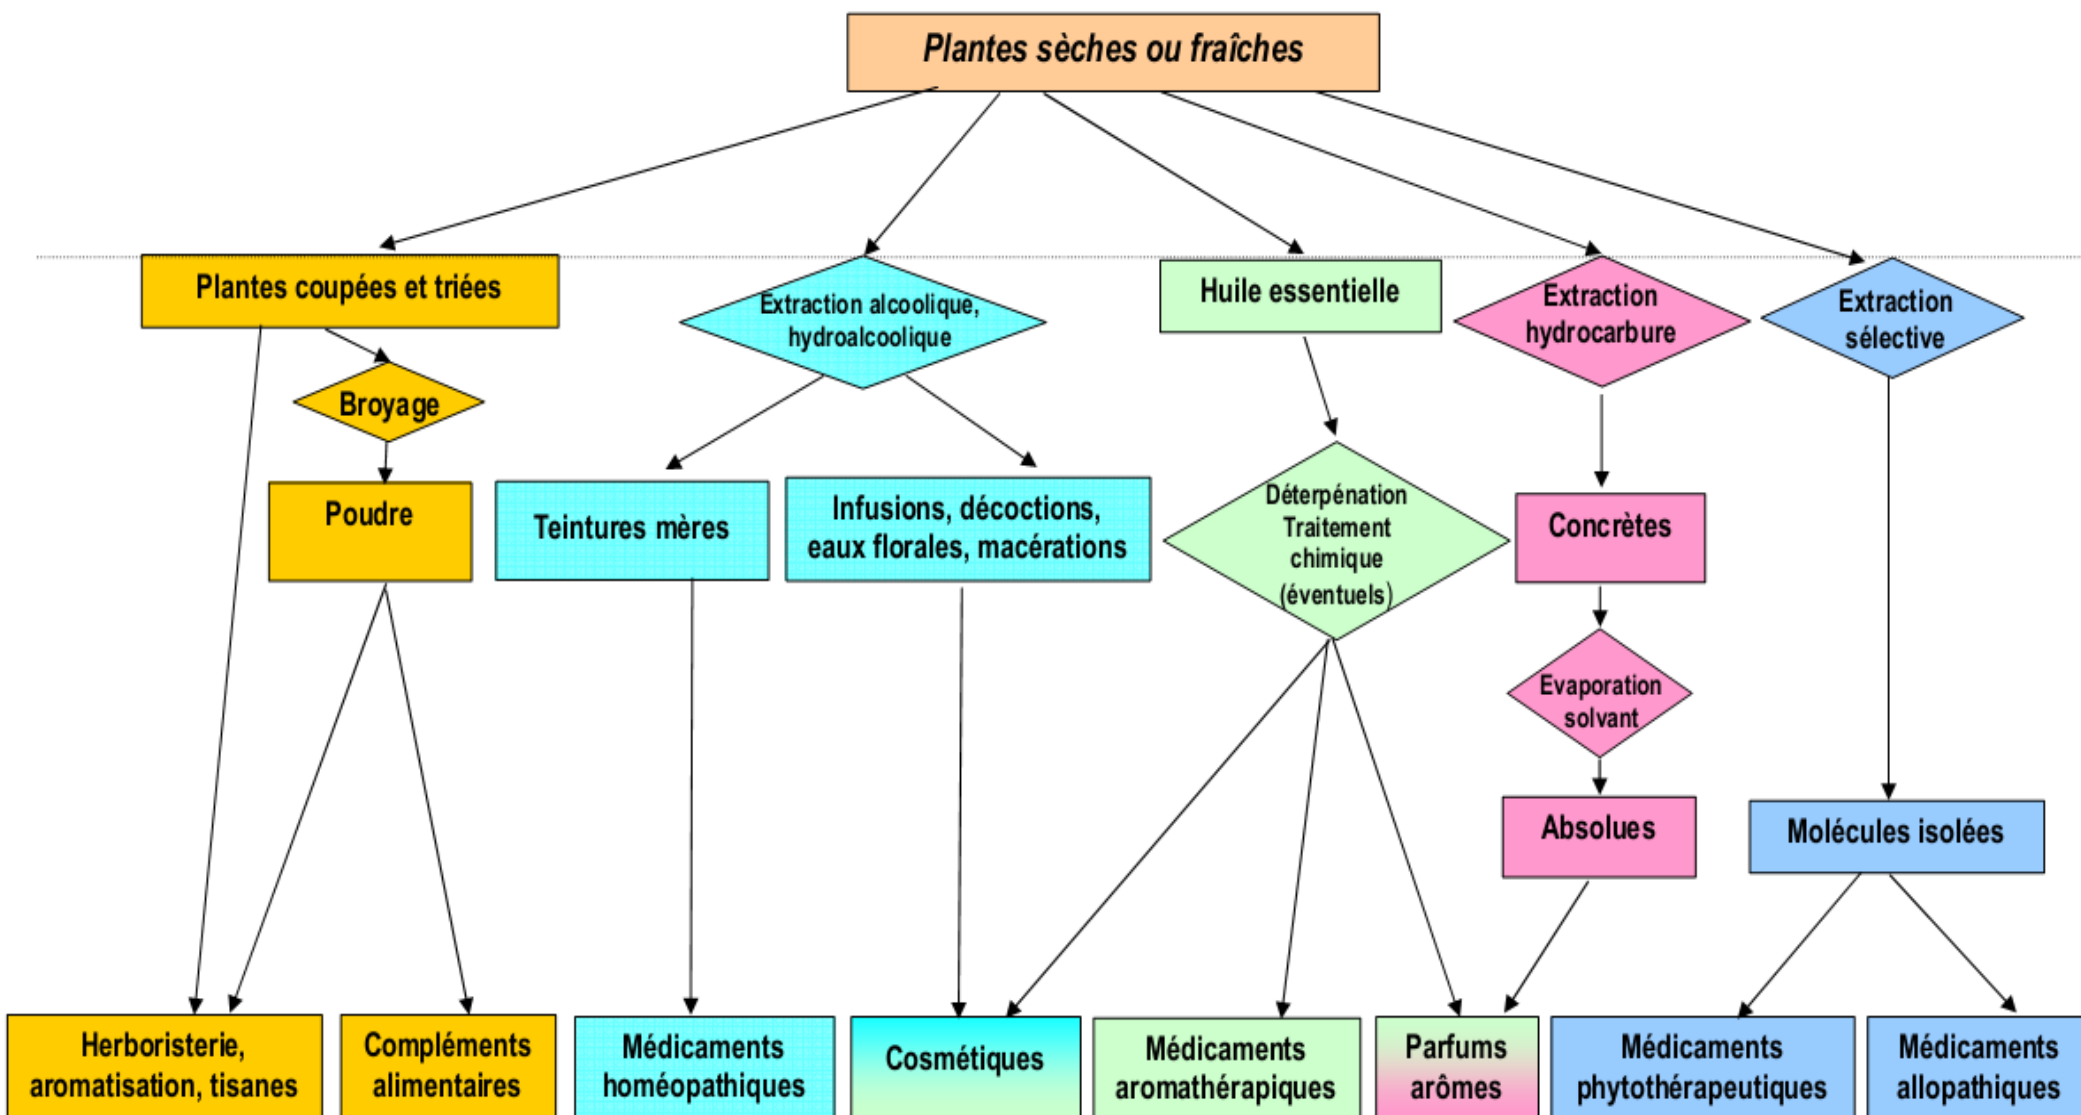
Plantes sèches ou fraîches

Plantes coupées et triées

Extraction alcoolique, hydroalcoolique

Huile essentielle

Extraction hydrocarbure

Extraction sélective

Broyage

Poudre

Teintures mères

Infusions, décoctions, eaux florales, macérations

Déterpénation Traitement chimique (éventuels)

Concrètes

Evaporation solvant

Absolues

Molécules isolées

Herboristerie, aromatisation, tisanes

Compléments alimentaires

Médicaments homéopathiques

Cosmétiques

Médicaments aromathérapiques

Parfums arômes

Médicaments phytothérapeutiques

Médicaments allopathiques